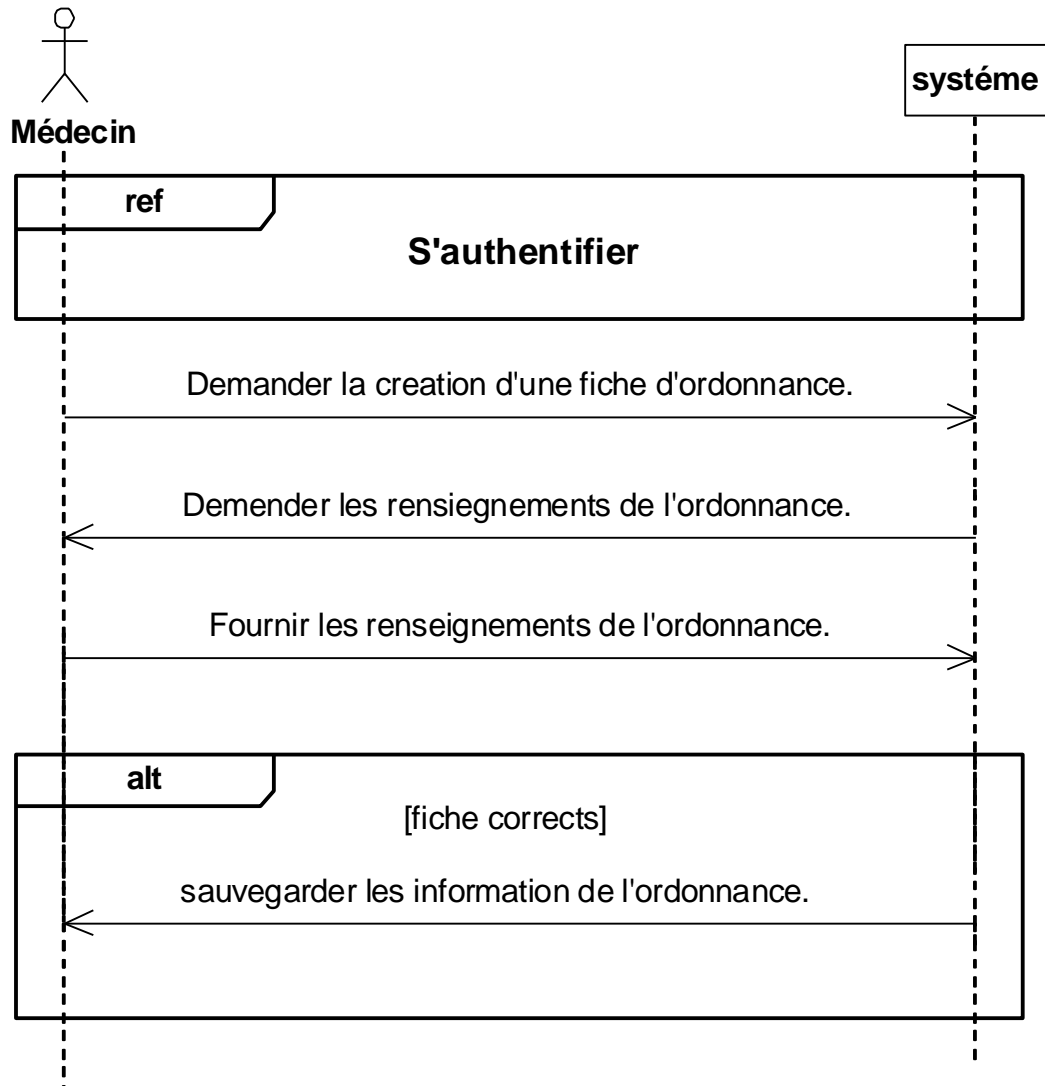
Médecin

systéme

ref

S'authentifier

Demander la creation d'une fiche d'ordonnance.

Demender les rensiegnements de l'ordonnance.

Fournir les renseignements de l'ordonnance.

alt

[fiche corrects]

sauvegarder les information de l'ordonnance.